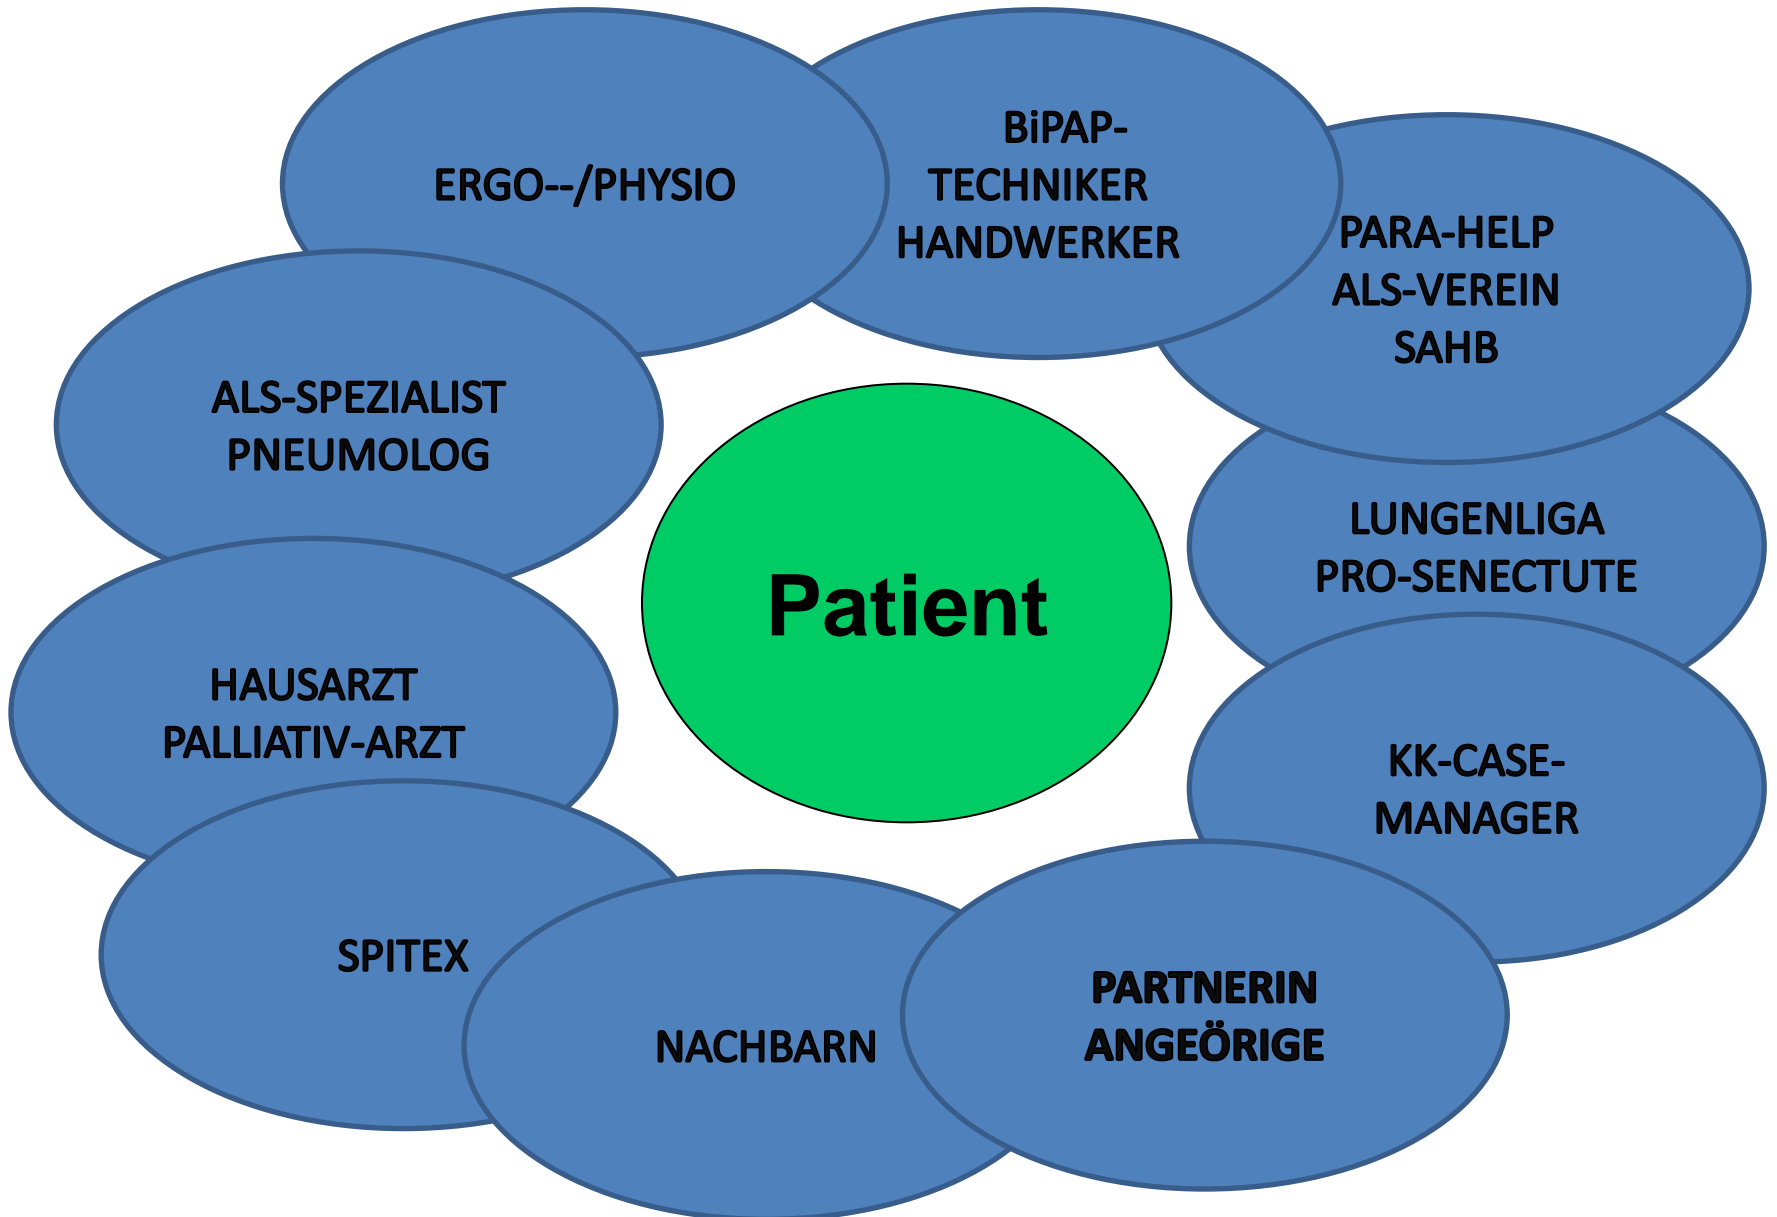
ERGO--/PHYSIO

BiPAP-
TECHNIKER
HANDWERKER

PARA-HELP
ALS-VEREIN
SAHB

ALS-SPEZIALIST
PNEUMOLOG

Patient

LUNGENLIGA
PRO-SENECTUTE

HAUSARZT
PALLIATIV-ARZT

KK-CASE-
MANAGER

SPITEX

NACHBARN

PARTNERIN
ANGEÖRIGE